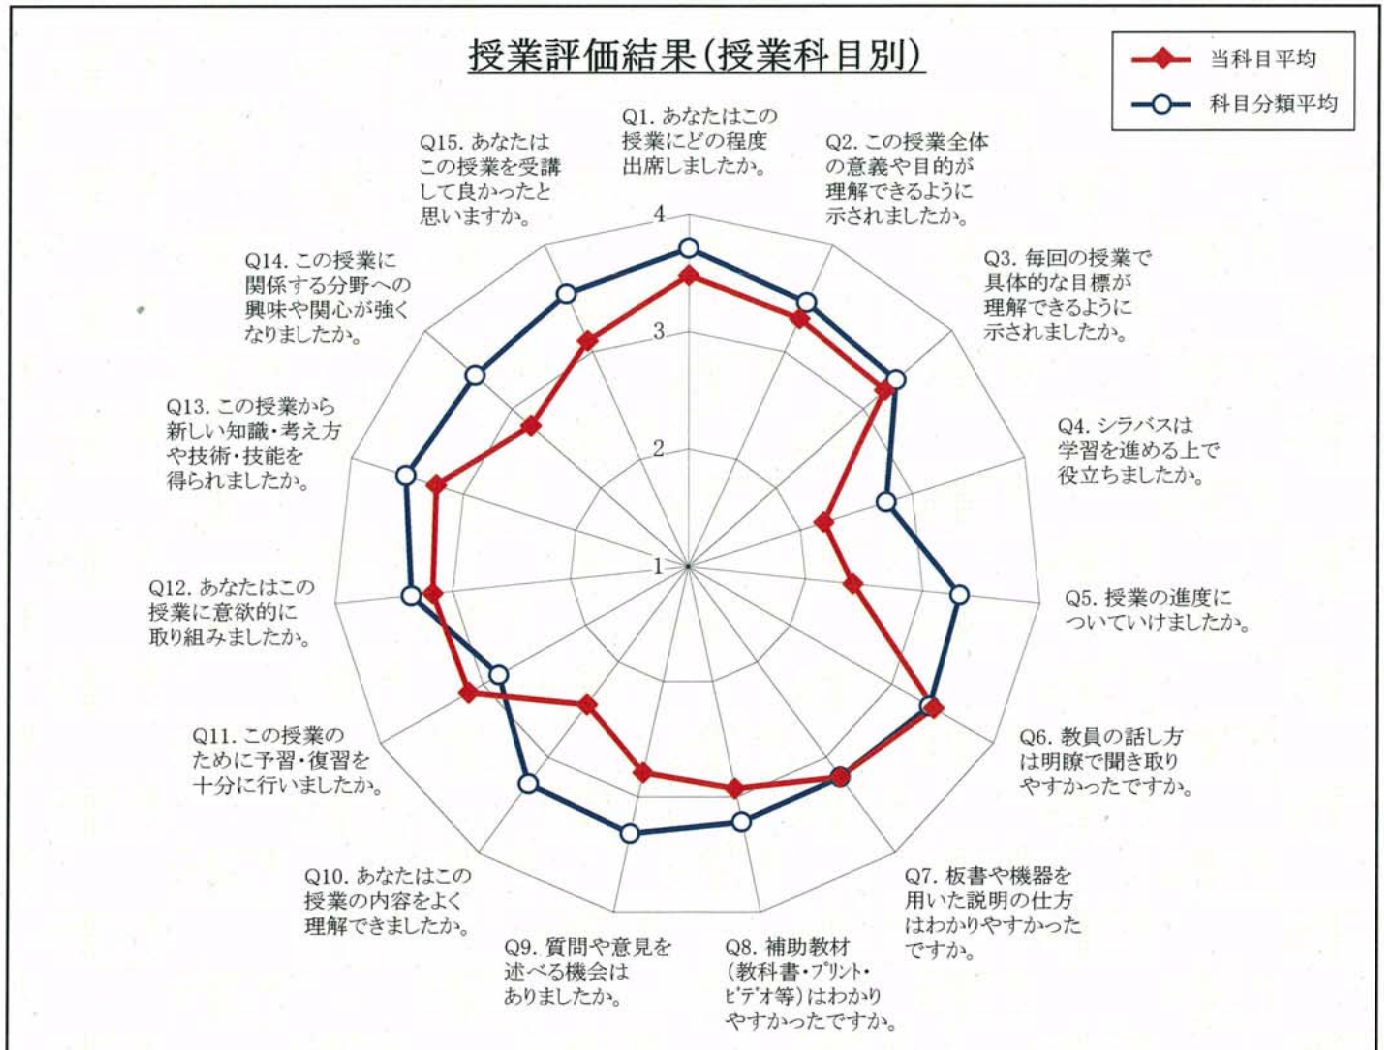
授業評価結果(授業科目別)

当科目平均
科目分類平均

Q1. あなたはこの授業にどの程度出席しましたか。

Q2. この授業全体の意義や目的が理解できるように示されましたか。

Q3. 毎回の授業で具体的な目標が理解できるように示されましたか。

Q4. シラバスは学習を進める上で役立ちましたか。

Q5. 授業の進度についていけましたか。

Q6. 教員の話し方は明瞭で聞き取りやすかったですか。

Q7. 板書や機器を用いた説明の仕方はわかりやすかったですか。

Q8. 補助教材(教科書・プリント・ビデオ等)はわかりやすかったですか。

Q9. 質問や意見を述べる機会はありましたか。

Q10. あなたはこの授業の内容をよく理解できましたか。

Q11. この授業のために予習・復習を十分に行いましたか。

Q12. あなたはこの授業に意欲的に取り組みましたか。

Q13. この授業から新しい知識・考え方や技術・技能を得られましたか。

Q14. この授業に関係する分野への興味や関心が強くなりましたか。

Q15. あなたはこの授業を受講して良かったと思いますか。

4
3
2
1